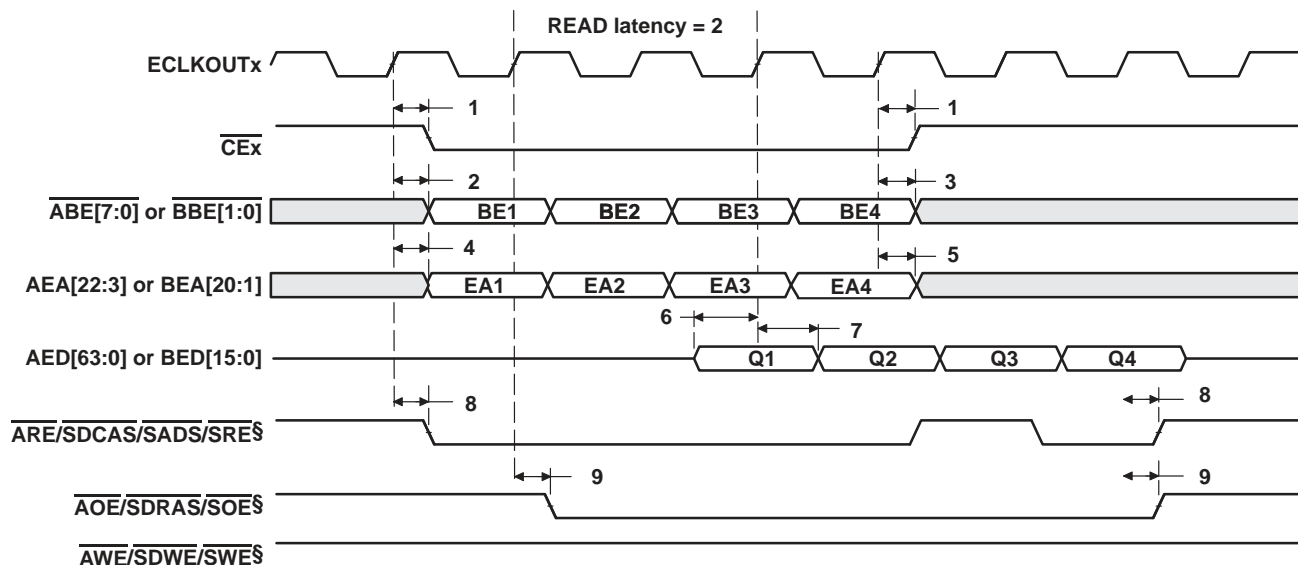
READ latency = 2

ECLKOUTx

1

1

$\overline{CEx}$

2

3

$\overline{ABE[7:0]}$ or $\overline{BBE[1:0]}$

BE1

BE2

BE3

BE4

4

5

AEA[22:3] or BEA[20:1]

EA1

EA2

EA3

EA4

6

7

AED[63:0] or BED[15:0]

Q1

Q2

Q3

Q4

8

8

$\overline{ARE}$/$\overline{SDCAS}$/$\overline{SADS}$/$\overline{SRE}$§

9

9

$\overline{AOE}$/$\overline{SDRAS}$/$\overline{SOE}$§

$\overline{AWE}$/$\overline{SDWE}$/$\overline{SWE}$§